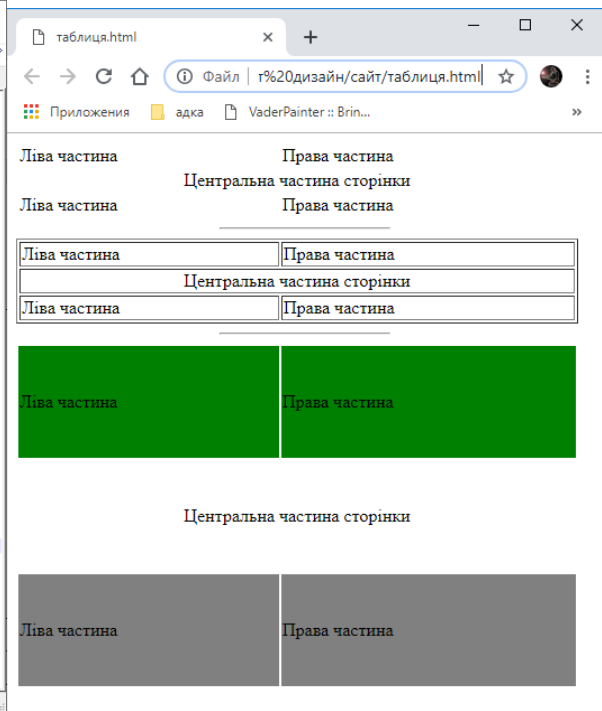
таблиця.html ×
+
Файл | г%20дизайн/сайт/таблиця.html
Приложения адка VaderPainter :: Brin... »

Ліва частина Права частина
Центральна частина сторінки
Ліва частина Права частина

| Ліва частина | Права частина |
|---|---|
| Центральна частина сторінки | |
| Ліва частина | Права частина |

| Ліва частина | Права частина |
|---|---|
| Центральна частина сторінки | |
| Ліва частина | Права частина |